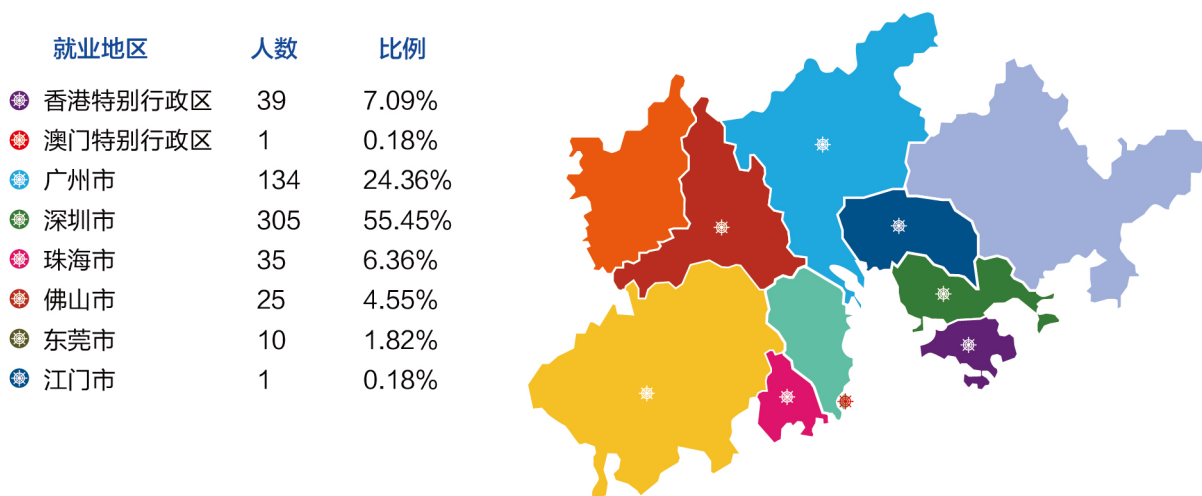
| 就业地区 | 人数 | 比例 |
|---|---|---|
| 香港特别行政区 | 39 | 7.09% |
| 澳门特别行政区 | 1 | 0.18% |
| 广州市 | 134 | 24.36% |
| 深圳市 | 305 | 55.45% |
| 珠海市 | 35 | 6.36% |
| 佛山市 | 25 | 4.55% |
| 东莞市 | 10 | 1.82% |
| 江门市 | 1 | 0.18% |